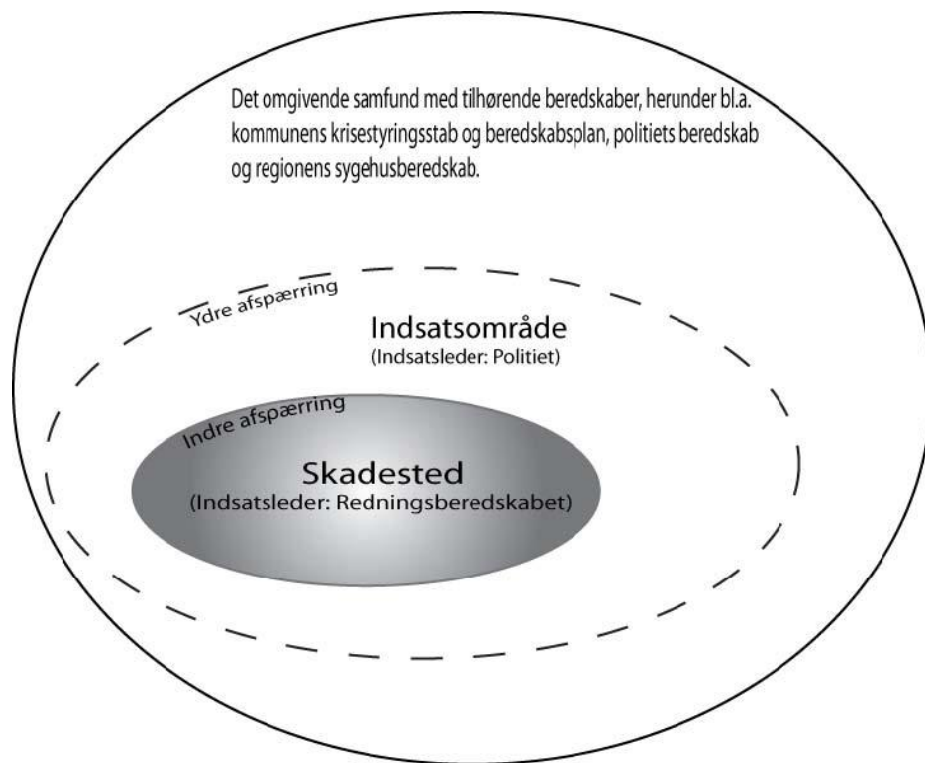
Det omgivende samfund med tilhørende beredskaber, herunder bl.a. kommunens krisestyringsstab og beredskabsplan, politiets beredskab og regionens sygehusberedskab.

Ydre afspærring

Indsatsområde
(Indsatsleder: Politiet)

Indre afspærring

Skadested
(Indsatsleder: Redningsberedskabet)